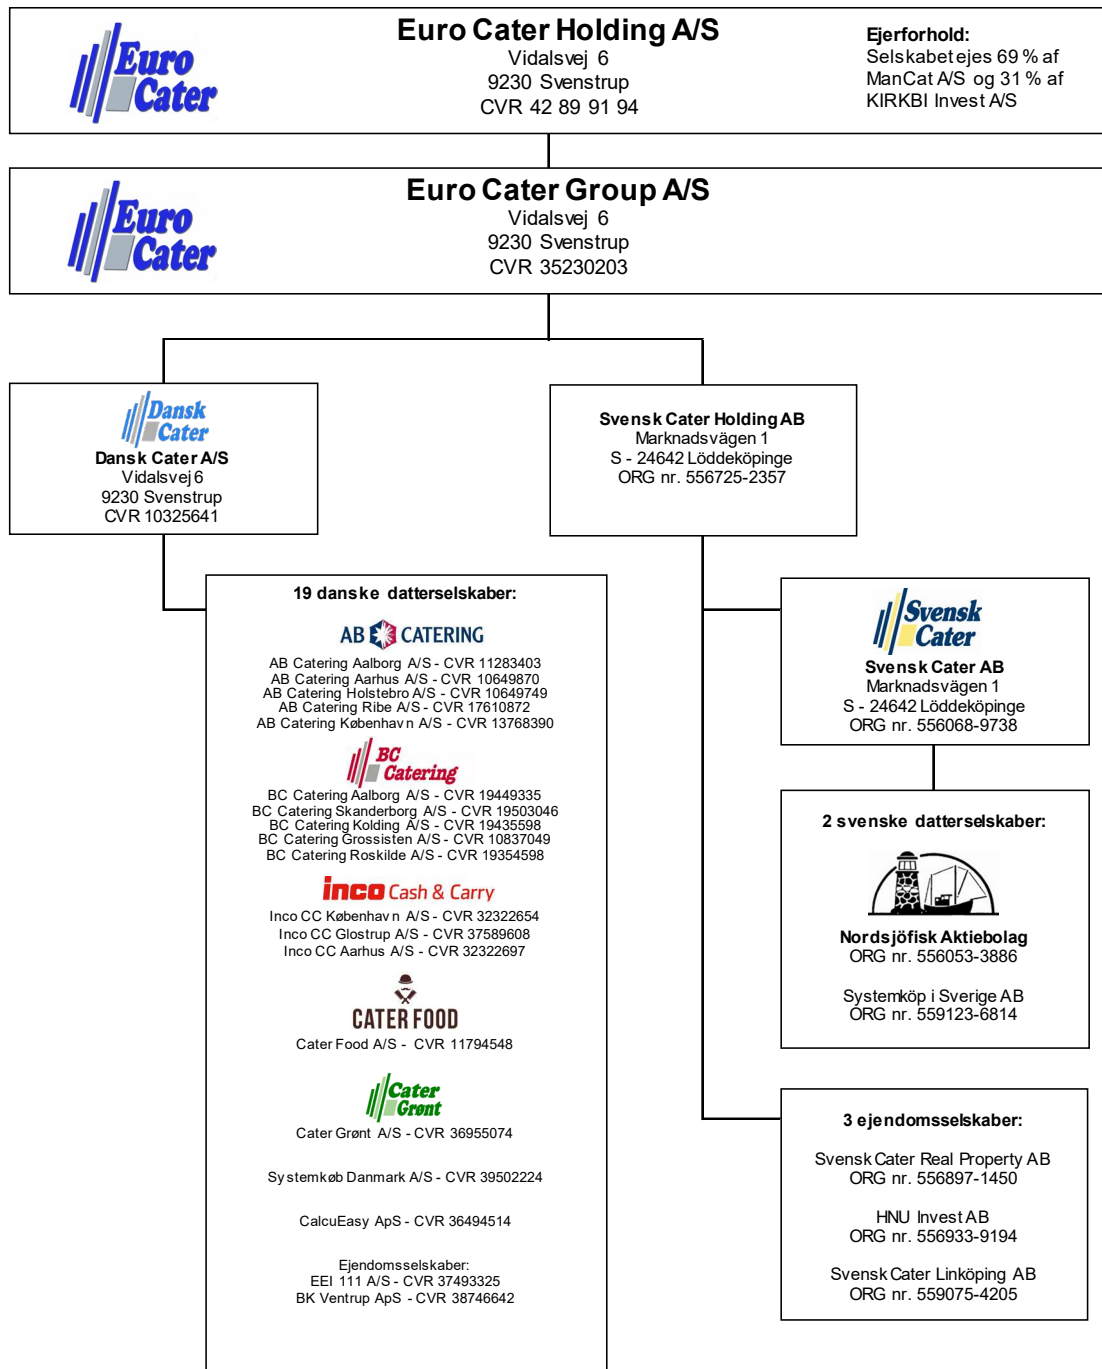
Euro Cater

Euro Cater Holding A/S
Vidalsvej 6
9230 Svenstrup
CVR 42 89 91 94

Ejerforhold:
Selskabet ejes 69 % af ManCat A/S og 31 % af KIRKBI Invest A/S

Euro Cater

Euro Cater Group A/S
Vidalsvej 6
9230 Svenstrup
CVR 35230203

Dansk Cater

Dansk Cater A/S
Vidalsvej 6
9230 Svenstrup
CVR 10325641

Svensk Cater Holding AB
Marknadsvägen 1
S - 24642 Löddeköpinge
ORG nr. 556725-2357

19 danske datterselskaber:

AB CATERING

AB Catering Aalborg A/S - CVR 11283403
AB Catering Aarhus A/S - CVR 10649870
AB Catering Holstebro A/S - CVR 10649749
AB Catering Ribe A/S - CVR 17610872
AB Catering København A/S - CVR 13768390

BC Catering

BC Catering Aalborg A/S - CVR 19449335
BC Catering Skanderborg A/S - CVR 19503046
BC Catering Kolding A/S - CVR 19435598
BC Catering Grossisten A/S - CVR 10837049
BC Catering Roskilde A/S - CVR 19354598

inco Cash & Carry

Inco CC København A/S - CVR 32322654
Inco CC Glostrup A/S - CVR 37589608
Inco CC Aarhus A/S - CVR 32322697

CATER FOOD

Cater Food A/S - CVR 11794548

Cater Grønt

Cater Grønt A/S - CVR 36955074

Systemkøb Danmark A/S - CVR 39502224

CalcuEasy ApS - CVR 36494514

Ejendomsselskaber:
EEI 111 A/S - CVR 37493325
BK Ventrup ApS - CVR 38746642

Svensk Cater

Svensk Cater AB
Marknadsvägen 1
S - 24642 Löddeköpinge
ORG nr. 556068-9738

2 svenske datterselskaber:

Nordsjöfisk Aktiebolag
ORG nr. 556053-3886

Systemköp i Sverige AB
ORG nr. 559123-6814

3 ejendomsselskaber:

Svensk Cater Real Property AB
ORG nr. 556897-1450

HNU Invest AB
ORG nr. 556933-9194

Svensk Cater Linköping AB
ORG nr. 559075-4205